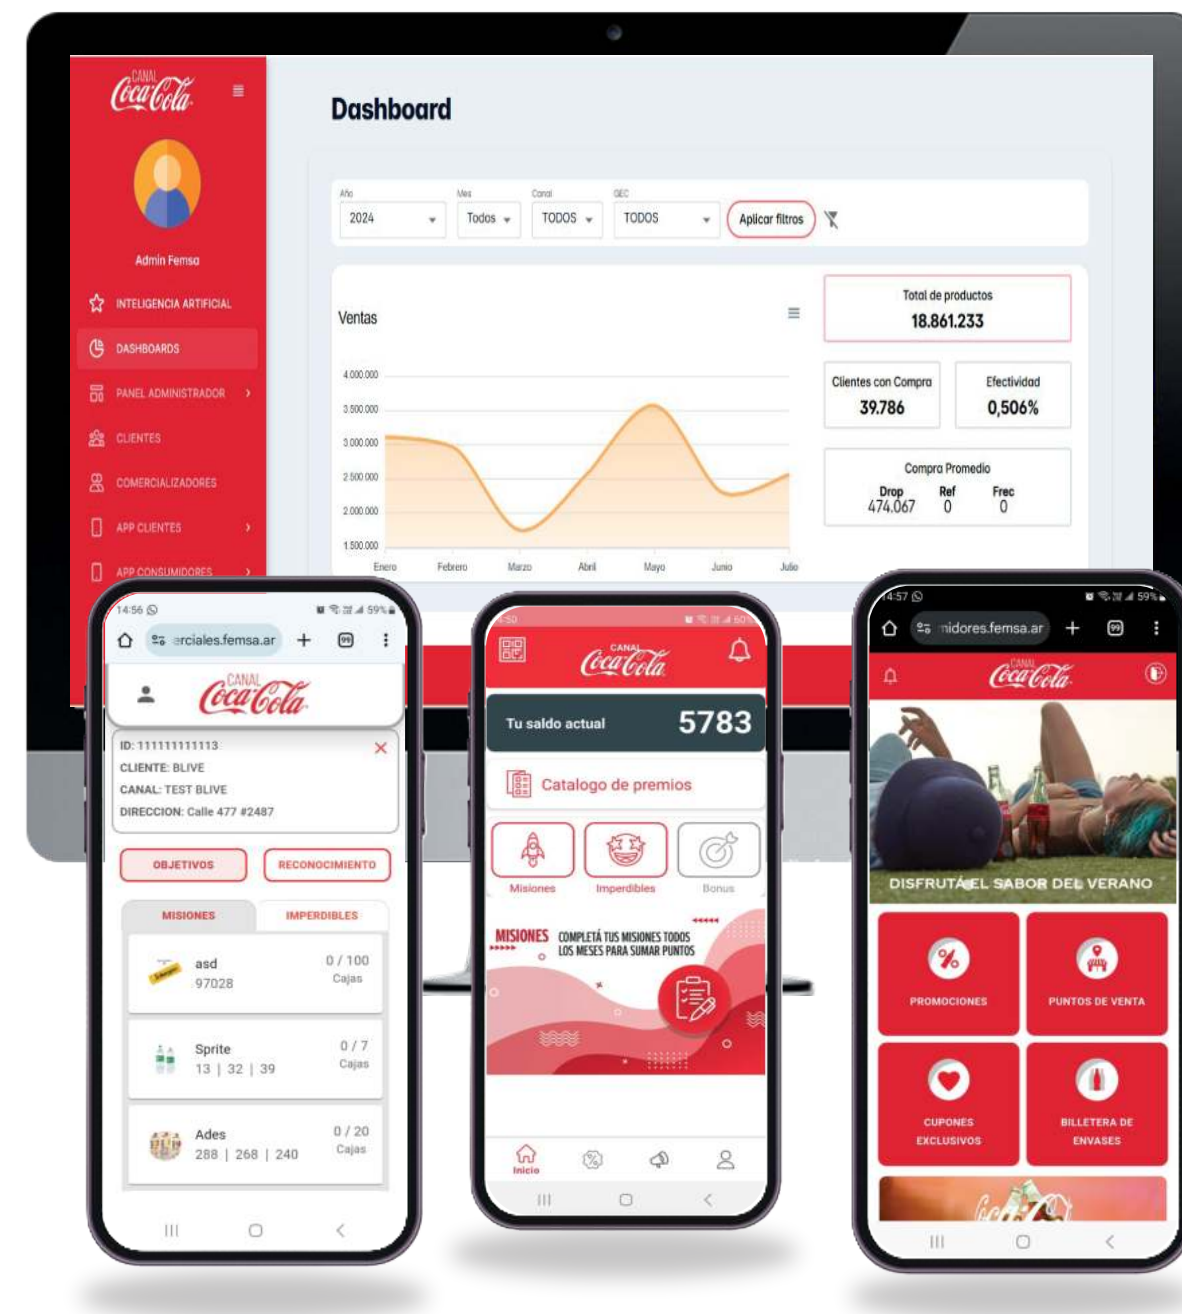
CANAL Coca-Cola

Admin Femsa

INTELIGENCIA ARTIFICIAL
DASHBOARDS
PANEL ADMINISTRADOR
CLIENTES
COMERCIALIZADORES
APP CLIENTES
APP CONSUMIDORES

Dashboard

Año
2024
Mes
Todos
Canal
TODOS
GEC
TODOS
Aplicar filtros

Ventas

4.000.000
3.500.000
3.000.000
2.500.000
2.000.000
1.500.000
Enero Febrero Marzo Abril Mayo Junio Julio

Total de productos
18.861.233

Clientes con Compra
39.786

Efectividad
0,506%

Compra Promedio
Drop 474.067
Ref 0
Frec 0

14:56
59%
erciales.femsa.ar

CANAL Coca-Cola

ID: 111111111113
CLIENTE: BLIVE
CANAL: TEST BLIVE
DIRECCION: Calle 477 #2487

OBJETIVOS
RECONOCIMIENTO

MISIONES
IMPERDIBLES

asd
97028
0 / 100
Cajas

Sprite
13 | 32 | 39
0 / 7
Cajas

Ades
288 | 268 | 240
0 / 20
Cajas

CANAL Coca-Cola

Tu saldo actual
5783

Catalogo de premios

Misiones
Imperdibles
Bonus

MISIONES COMPLETÁ TUS MISIONES TODOS LOS MESES PARA SUMAR PUNTOS

Inicio

14:57
59%
midores.femsa.ar

CANAL Coca-Cola

DISFRUTÁ EL SABOR DEL VERANO

PROMOCIONES
PUNTOS DE VENTA
CUPONES EXCLUSIVOS
BILLETERA DE ENVASES